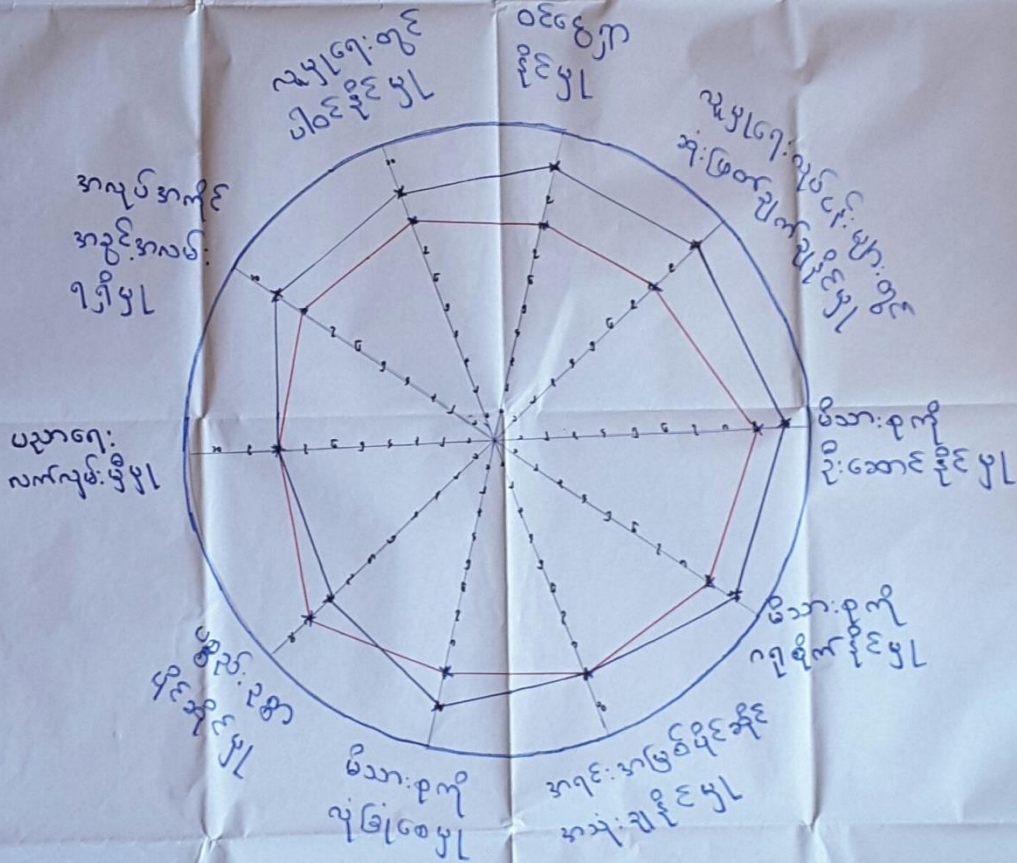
၁၂။ ဒုတိယ
ပါဝင်မှု

၁၁။ ဒုတိယ
ပြည်သူ့ရေးရာ

၁။ ဒုတိယ
မိသားစု

၁၀။ အလုပ်အကိုင်
အခွင့်အလမ်း

၉။ လုံခြုံရေး
လက်လှမ်းမီမှု

၂။ ဒုတိယ
မိသားစု

၃။ ဒုတိယ
အခြေခံ

၄။ ဒုတိယ
အခြေခံ

၅။ မိသားစု

၆။ ဒုတိယ
ပါဝင်မှု